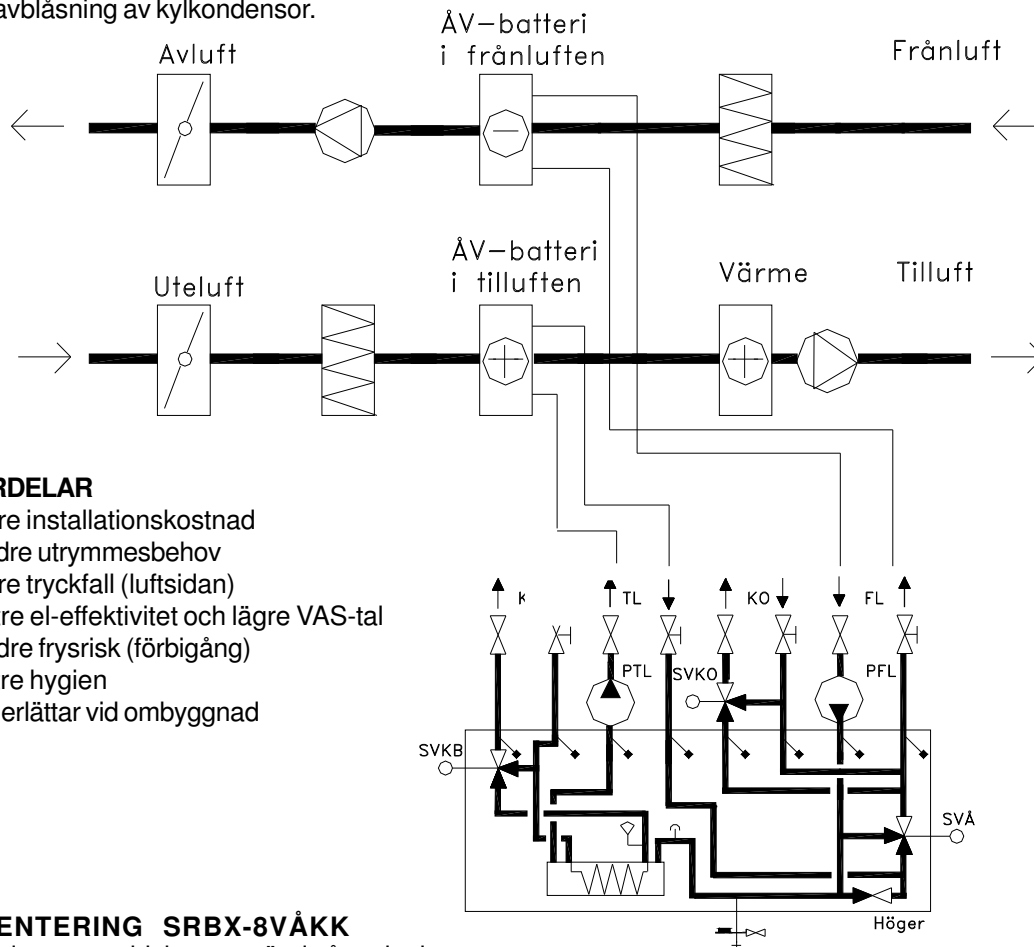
avblåsning av kylkondensor.

Avluft

ÅV–batteri i frånluften

Frånluft

Uteluft

ÅV–batteri i tilluften

Värme

Tilluft

RDELAR
re installationskostnad
dre utrymmesbehov
re tryckfall (luftsidan)
re el-effektivitet och lägre VAS-tal
dre frysrisk (förbigång)
re hygien
erlättar vid ombyggnad

K
TL
KO
FL
PTL
SVKO
PFL
SVKB
SVÅ
Höger

ENTERING SRBX-8VÅKK